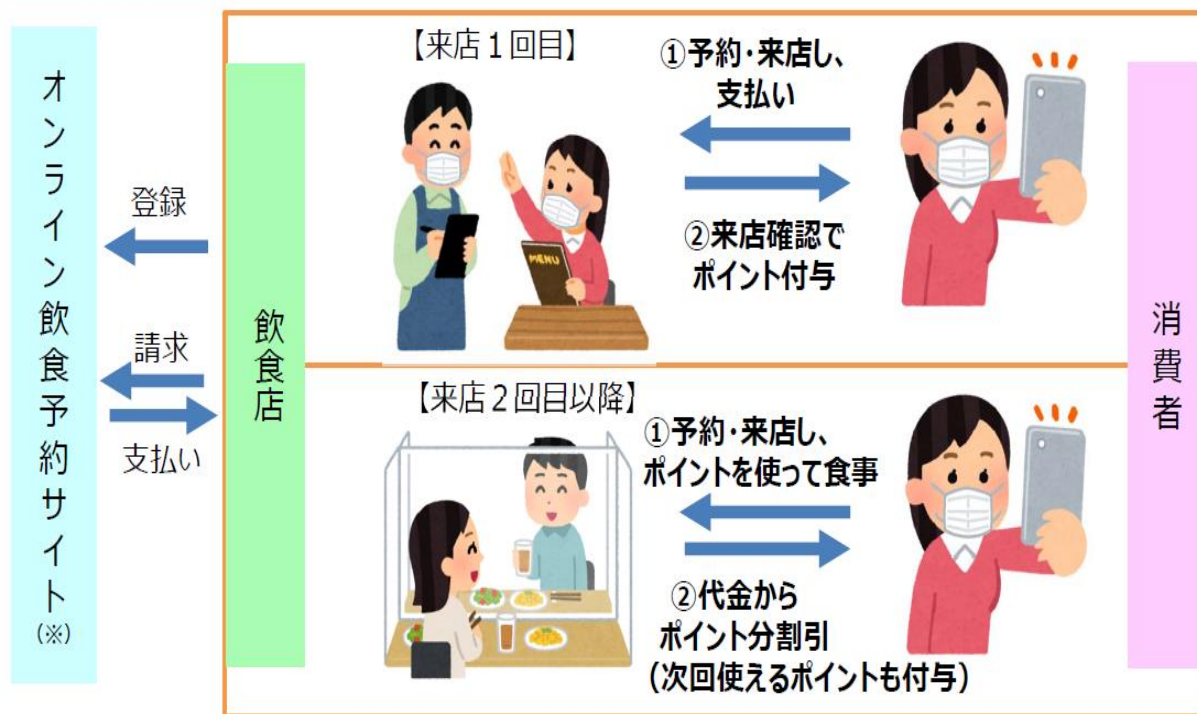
オンライン飲食予約サイト
(※)

登録

請求

支払い

飲食店

【来店１回目】

①予約・来店し、支払い

②来店確認でポイント付与

MENU

【来店２回目以降】

①予約・来店し、ポイントを使って食事

②代金からポイント分割引
（次回使えるポイントも付与）

消費者